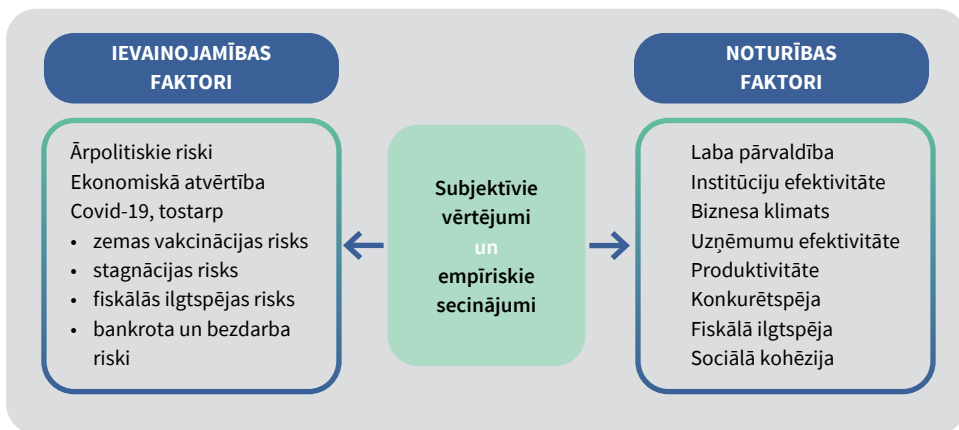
IEVAINOJAMĪBAS FAKTORI

Ārpolitiskie riski
Ekonomiskā atvērtība
Covid-19, tostarp
• zemas vakcinācijas risks
• stagnācijas risks
• fiskālās ilgtspējas risks
• bankrota un bezdarba riski

Subjektīvie vērtējumi un empīriskie secinājumi

NOTURĪBAS FAKTORI

Laba pārvaldība
Institūciju efektivitāte
Biznesa klimats
Uzņēmumu efektivitāte
Produktivitāte
Konkurētspēja
Fiskālā ilgtspēja
Sociālā kohēzija